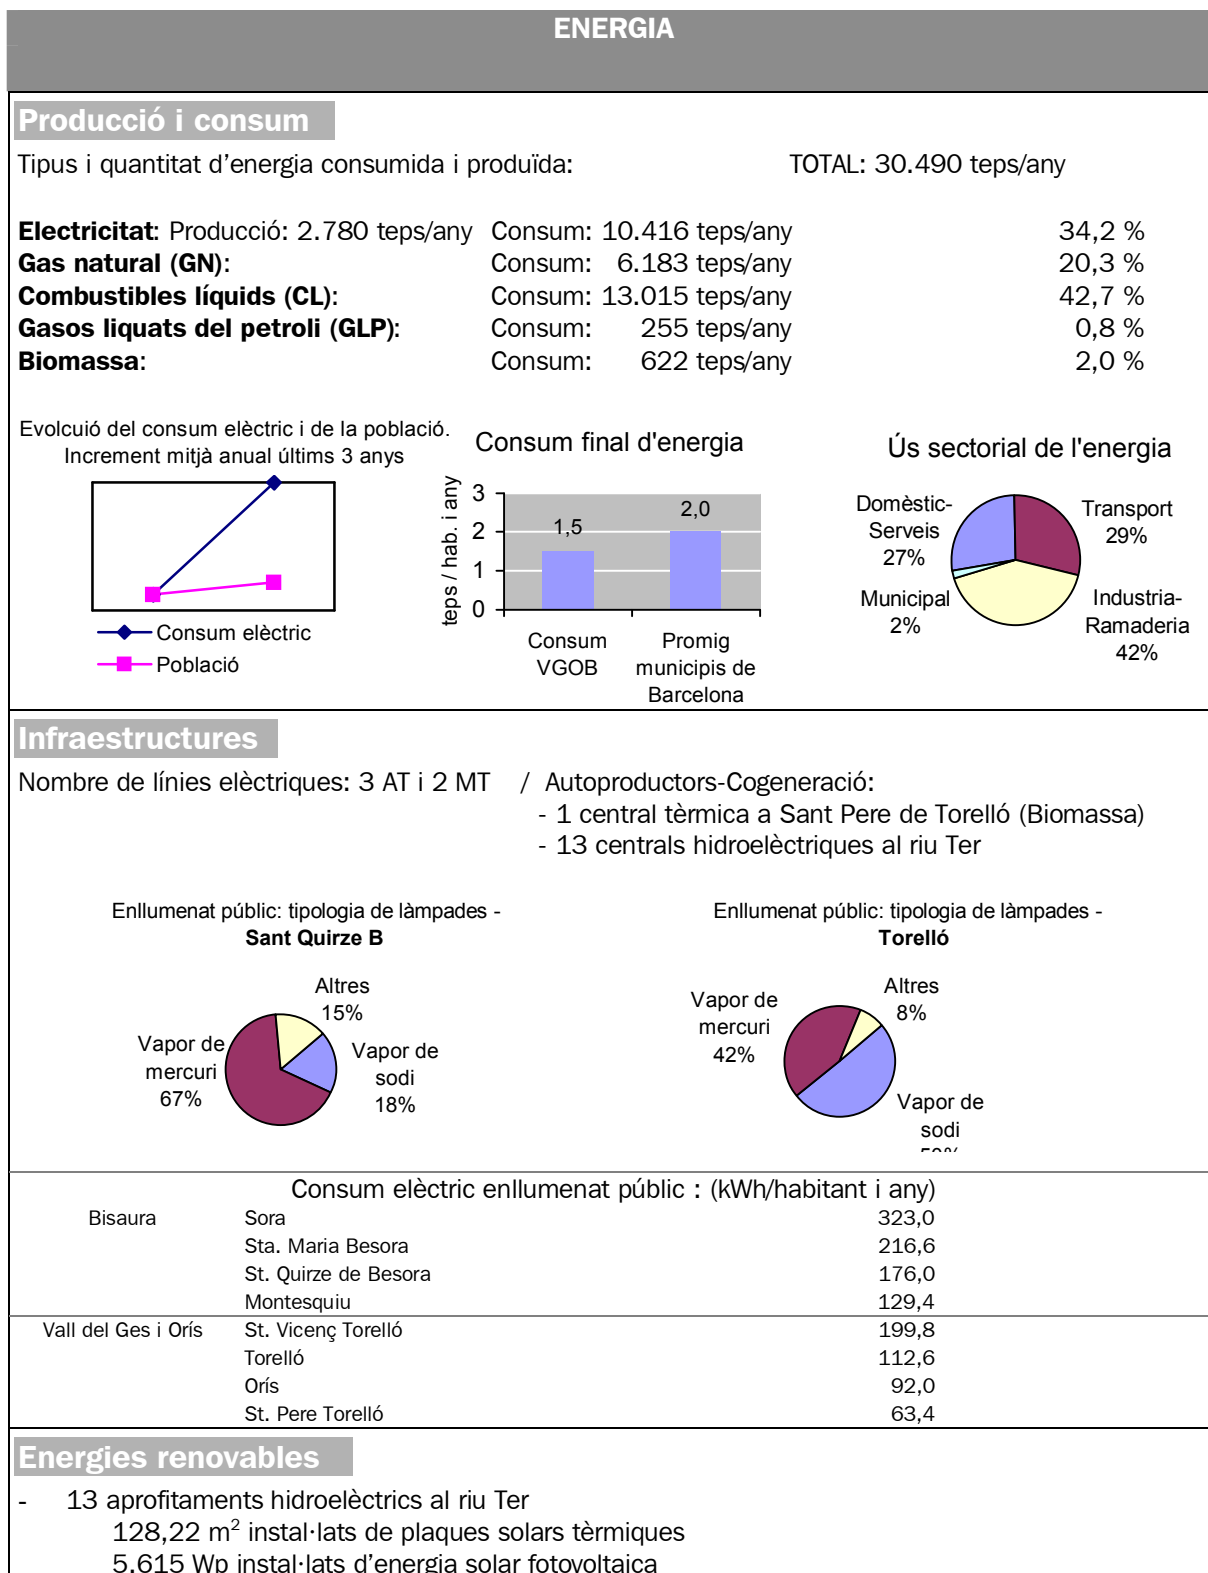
ENERGIA

Producció i consum

Tipus i quantitat d'energia consumida i produïda: TOTAL: 30.490 teps/any

**Electricitat**: Producció: 2.780 teps/any Consum: 10.416 teps/any 34,2 %
**Gas natural (GN)**: Consum: 6.183 teps/any 20,3 %
**Combustibles líquids (CL)**: Consum: 13.015 teps/any 42,7 %
**Gasos liquats del petroli (GLP)**: Consum: 255 teps/any 0,8 %
**Biomassa**: Consum: 622 teps/any 2,0 %

Evolcuió del consum elèctric i de la població. Increment mitjà anual últims 3 anys

Consum elèctric
Població

Consum final d'energia

teps / hab. i any
3
2
1
0
1,5
2,0
Consum VGOB
Promig municipis de Barcelona

Ús sectorial de l'energia

Domèstic-Serveis 27%
Transport 29%
Municipal 2%
Industria-Ramaderia 42%

Infraestructures

Nombre de línies elèctriques: 3 AT i 2 MT / Autoproductors-Cogeneració:
- 1 central tèrmica a Sant Pere de Torelló (Biomassa)
- 13 centrals hidroelèctriques al riu Ter

Enllumenat públic: tipologia de làmpades - **Sant Quirze B**

Altres 15%
Vapor de mercuri 67%
Vapor de sodi 18%

Enllumenat públic: tipologia de làmpades - **Torelló**

Vapor de mercuri 42%
Altres 8%
Vapor de sodi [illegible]

Consum elèctric enllumenat públic : (kWh/habitant i any)

| | | |
|---|---|---|
| Bisaura | Sora | 323,0 |
| | Sta. Maria Besora | 216,6 |
| | St. Quirze de Besora | 176,0 |
| | Montesquiu | 129,4 |
| Vall del Ges i Orís | St. Vicenç Torelló | 199,8 |
| | Torelló | 112,6 |
| | Orís | 92,0 |
| | St. Pere Torelló | 63,4 |

Energies renovables

- 13 aprofitaments hidroelèctrics al riu Ter
128,22 m$^2$ instal·lats de plaques solars tèrmiques
5.615 Wp instal·lats d'energia solar fotovoltaica